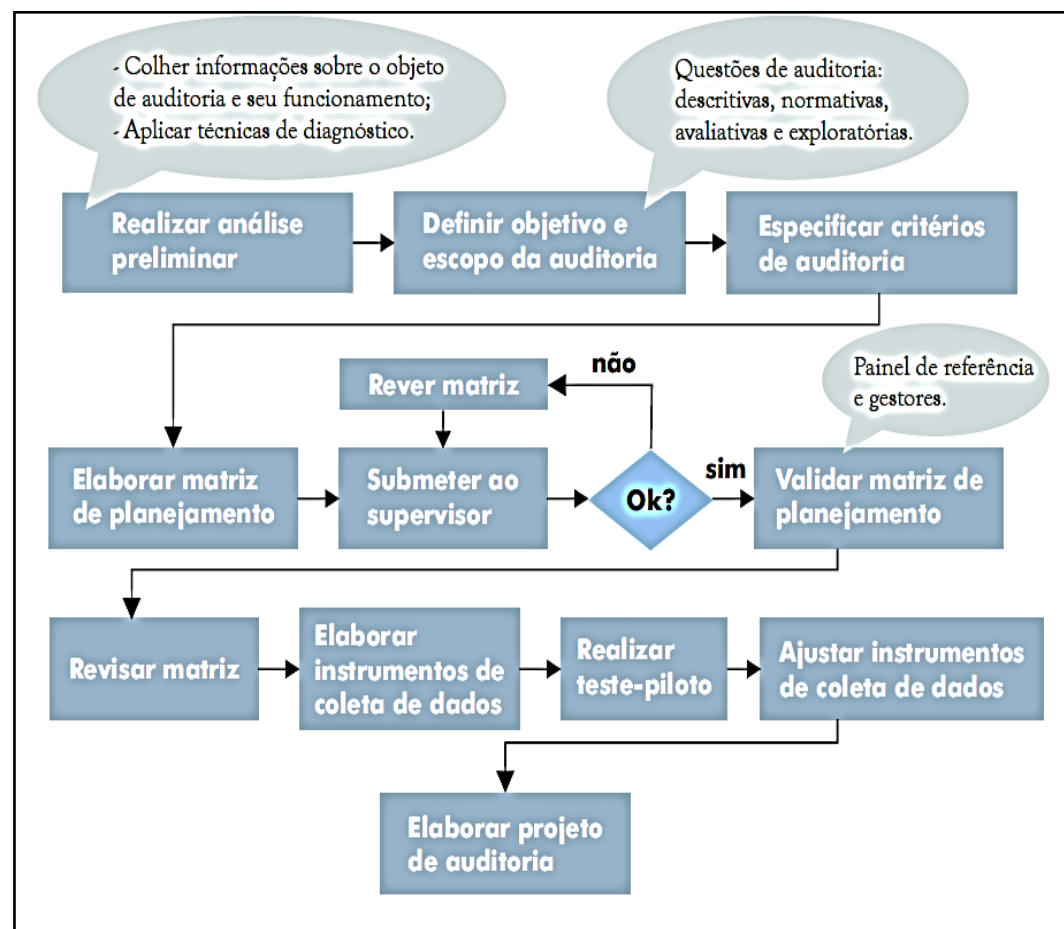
- Colher informações sobre o objeto de auditoria e seu funcionamento;
- Aplicar técnicas de diagnóstico.

Questões de auditoria: descritivas, normativas, avaliativas e exploratórias.

Realizar análise preliminar

Definir objetivo e escopo da auditoria

Especificar critérios de auditoria

Rever matriz

não

Painel de referência e gestores.

Elaborar matriz de planejamento

Submeter ao supervisor

Ok?

sim

Validar matriz de planejamento

Revisar matriz

Elaborar instrumentos de coleta de dados

Realizar teste-piloto

Ajustar instrumentos de coleta de dados

Elaborar projeto de auditoria